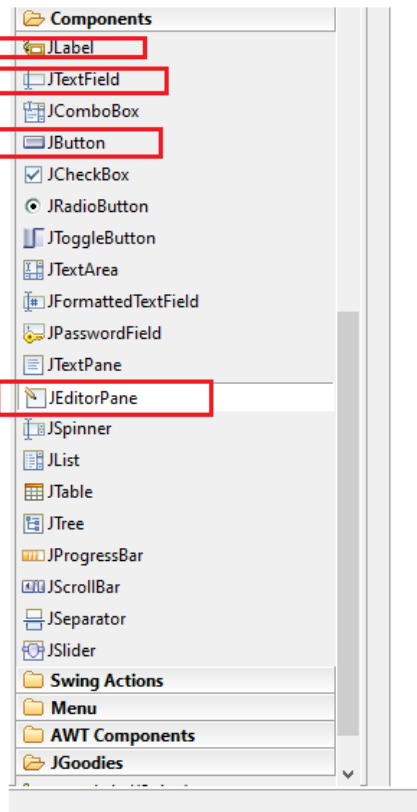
Components
JLabel
JTextField
JComboBox
JButton
JCheckBox
JRadioButton
JToggleButton
JTextArea
JFormattedTextField
JPasswordField
JTextPane
JEditorPane
JSpinner
JList
JTable
JTree
JProgressBar
JScrollBar
JSeparator
JSlider
Swing Actions
Menu
AWT Components
JGoodies